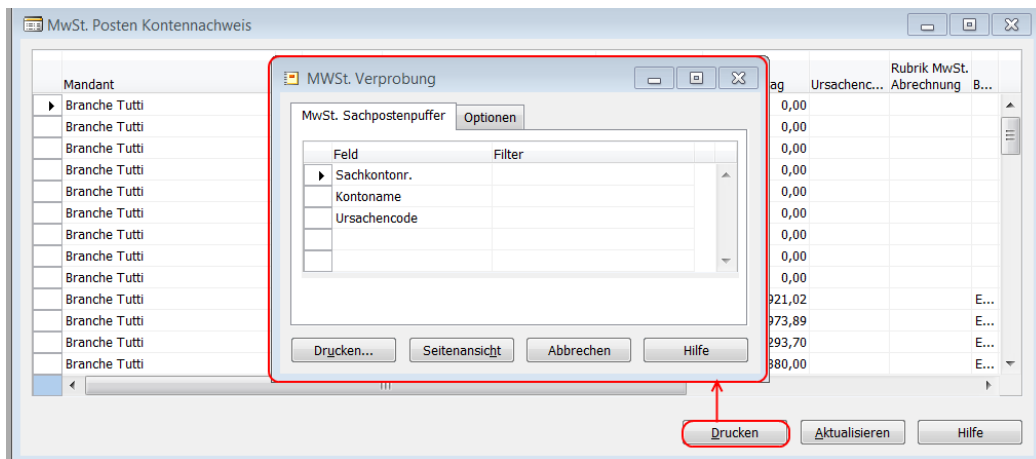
MwSt. Posten Kontennachweis

| Mandant | ...ag | Ursachenc... | Rubrik MwSt. Abrechnung | B... |
|---|---|---|---|---|
| Branche Tutti | 0,00 | | | |
| Branche Tutti | 0,00 | | | |
| Branche Tutti | 0,00 | | | |
| Branche Tutti | 0,00 | | | |
| Branche Tutti | 0,00 | | | |
| Branche Tutti | 0,00 | | | |
| Branche Tutti | 0,00 | | | |
| Branche Tutti | 0,00 | | | |
| Branche Tutti | 0,00 | | | |
| Branche Tutti | ...921,02 | | | E... |
| Branche Tutti | ...973,89 | | | E... |
| Branche Tutti | ...293,70 | | | E... |
| Branche Tutti | ...380,00 | | | E... |

MWSt. Verprobung

MwSt. Sachpostenpuffer | Optionen

| Feld | Filter |
|---|---|
| Sachkontonr. | |
| Kontoname | |
| Ursachencode | |
| | |
| | |

Drucken... | Seitenansicht | Abbrechen | Hilfe

Drucken | Aktualisieren | Hilfe